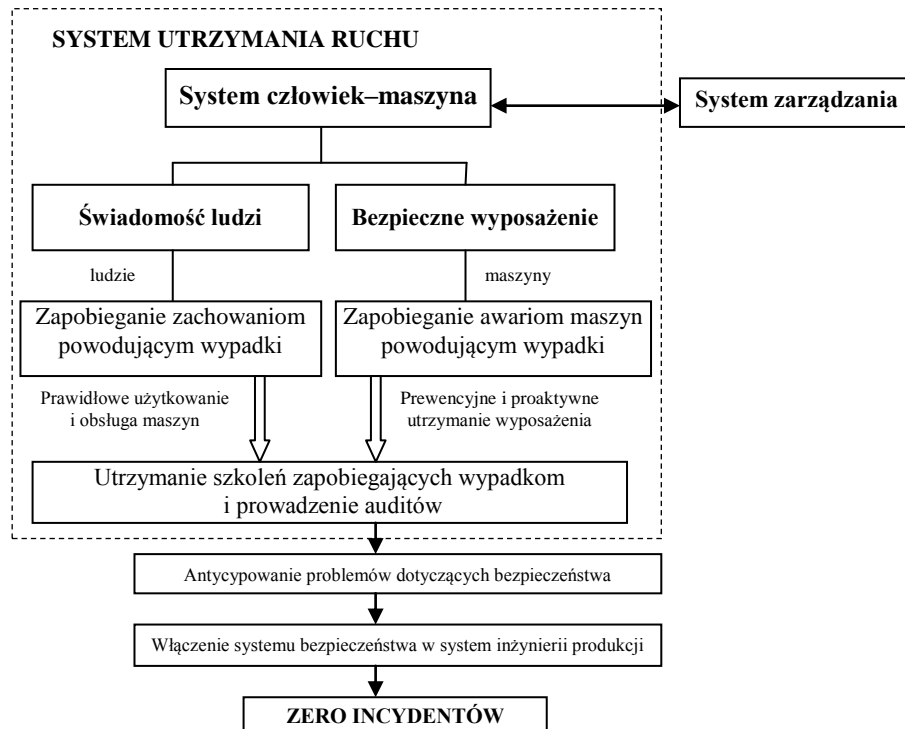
SYSTEM UTRZYMANIA RUCHU

System człowiek–maszyna

System zarządzania

Świadomość ludzi

Bezpieczne wyposażenie

ludzie

maszyny

Zapobieganie zachowaniom powodującym wypadki

Zapobieganie awariom maszyn powodującym wypadki

Prawidłowe użytkowanie i obsługa maszyn

Prewencyjne i proaktywne utrzymanie wyposażenia

Utrzymanie szkoleń zapobiegających wypadkom i prowadzenie auditów

Antycypowanie problemów dotyczących bezpieczeństwa

Włączenie systemu bezpieczeństwa w system inżynierii produkcji

ZERO INCYDENTÓW